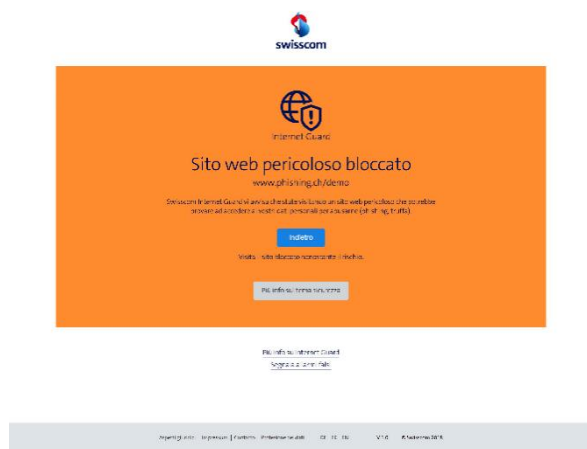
swisscom

Internet Guard

Sito web pericoloso bloccato

www.phishing.ch/demo

Swisscom Internet Guard vi avvisa che state visitando un sito web pericoloso che potrebbe provare ad accedere ai vostri dati personali per abusarne (phishing, truffa).

Indietro

Visita il sito bloccato nonostante il rischio.

Più info su Internet Guard

Più info su Internet Guard

Segnala allarmi falsi

Aspetti giuridici | Impressum | Contatto | Protezione dei dati | DE | FR | EN | V1.0 | © Swisscom 2018